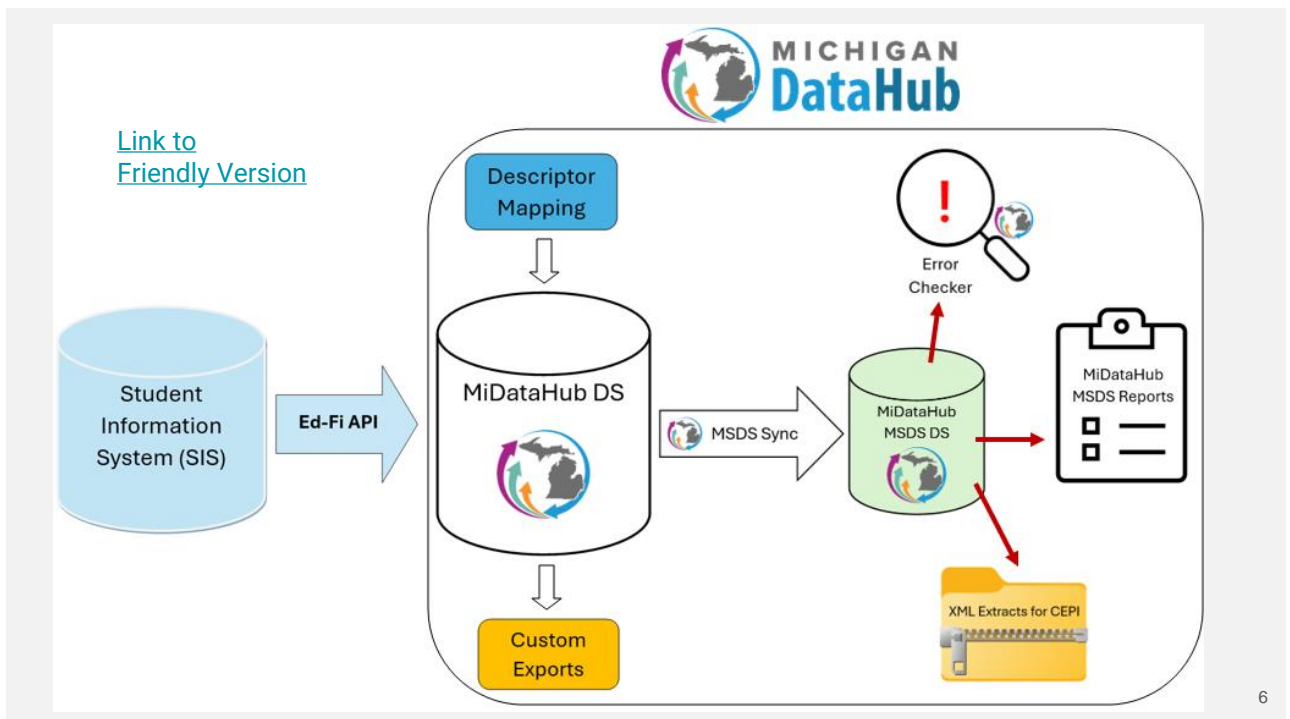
MICHIGAN DataHub

Link to Friendly Version

Descriptor Mapping

Error Checker

Student Information System (SIS)

Ed-Fi API

MiDataHub DS

MSDS Sync

MiDataHub MSDS DS

MiDataHub MSDS Reports

Custom Exports

XML Extracts for CEPI

6